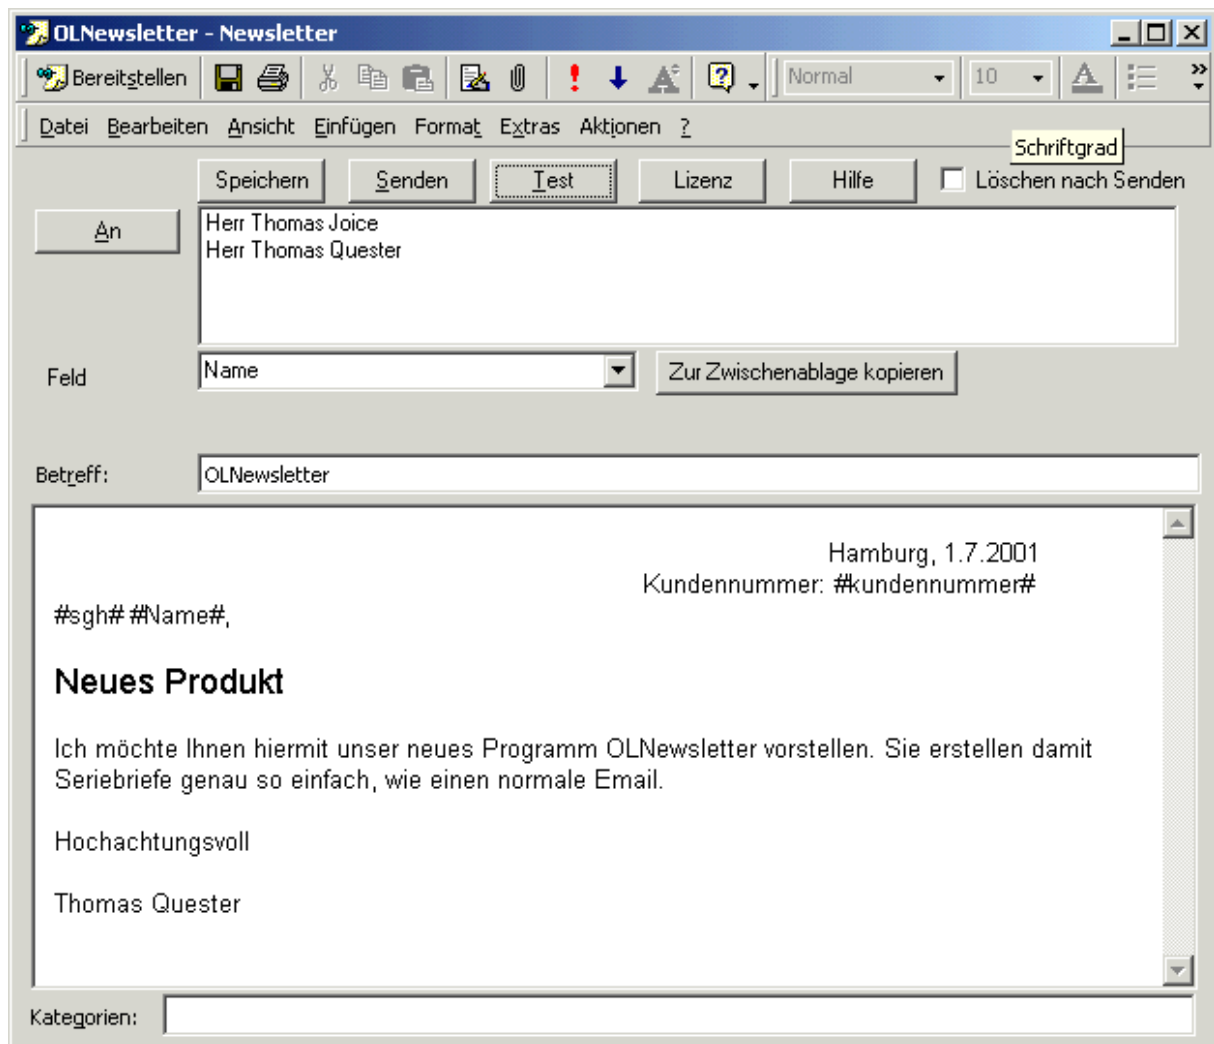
OLNewsletter - Newsletter

Bereitstellen

Normal

10

Datei Bearbeiten Ansicht Einfügen Format Extras Aktionen ?

Schriftgrad

Speichern Senden Test Lizenz Hilfe Löschen nach Senden

An

Herr Thomas Joice
Herr Thomas Quester

Feld

Name

Zur Zwischenablage kopieren

Betreff:

OLNewsletter

Hamburg, 1.7.2001
Kundennummer: #kundennummer#

#sgh# #Name#,

Neues Produkt

Ich möchte Ihnen hiermit unser neues Programm OLNewsletter vorstellen. Sie erstellen damit Seriebriefe genau so einfach, wie einen normale Email.

Hochachtungsvoll

Thomas Quester

Kategorien: